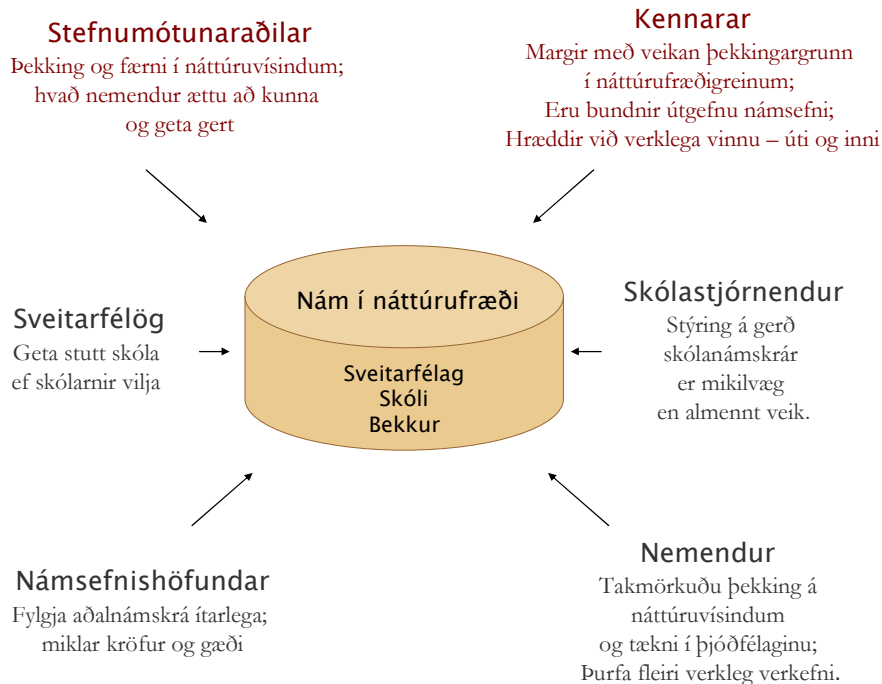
Stefnumótunaraðilar
Þekking og færni í náttúruvísindum; hvað nemendur ættu að kunna og geta gert

Kennarar
Margir með veikan þekkingargrunn í náttúrufræðigreinum; Eru bundnir útgefnu námsefni; Hræddir við verklega vinnu – úti og inni

Sveitarfélög
Geta stutt skóla ef skólarnir vilja

Nám í náttúrufræði

Sveitarfélag
Skóli
Bekkur

Skólastjórnendur
Stýring á gerð skólanámskrár er mikilvæg en almennt veik.

Námsefnishöfundar
Fylgja aðalnámskrá ítarlega; miklar kröfur og gæði

Nemendur
Takmörkuðu þekking á náttúruvísindum og tækni í þjóðfélaginu; Þurfa fleiri verkleg verkefni.